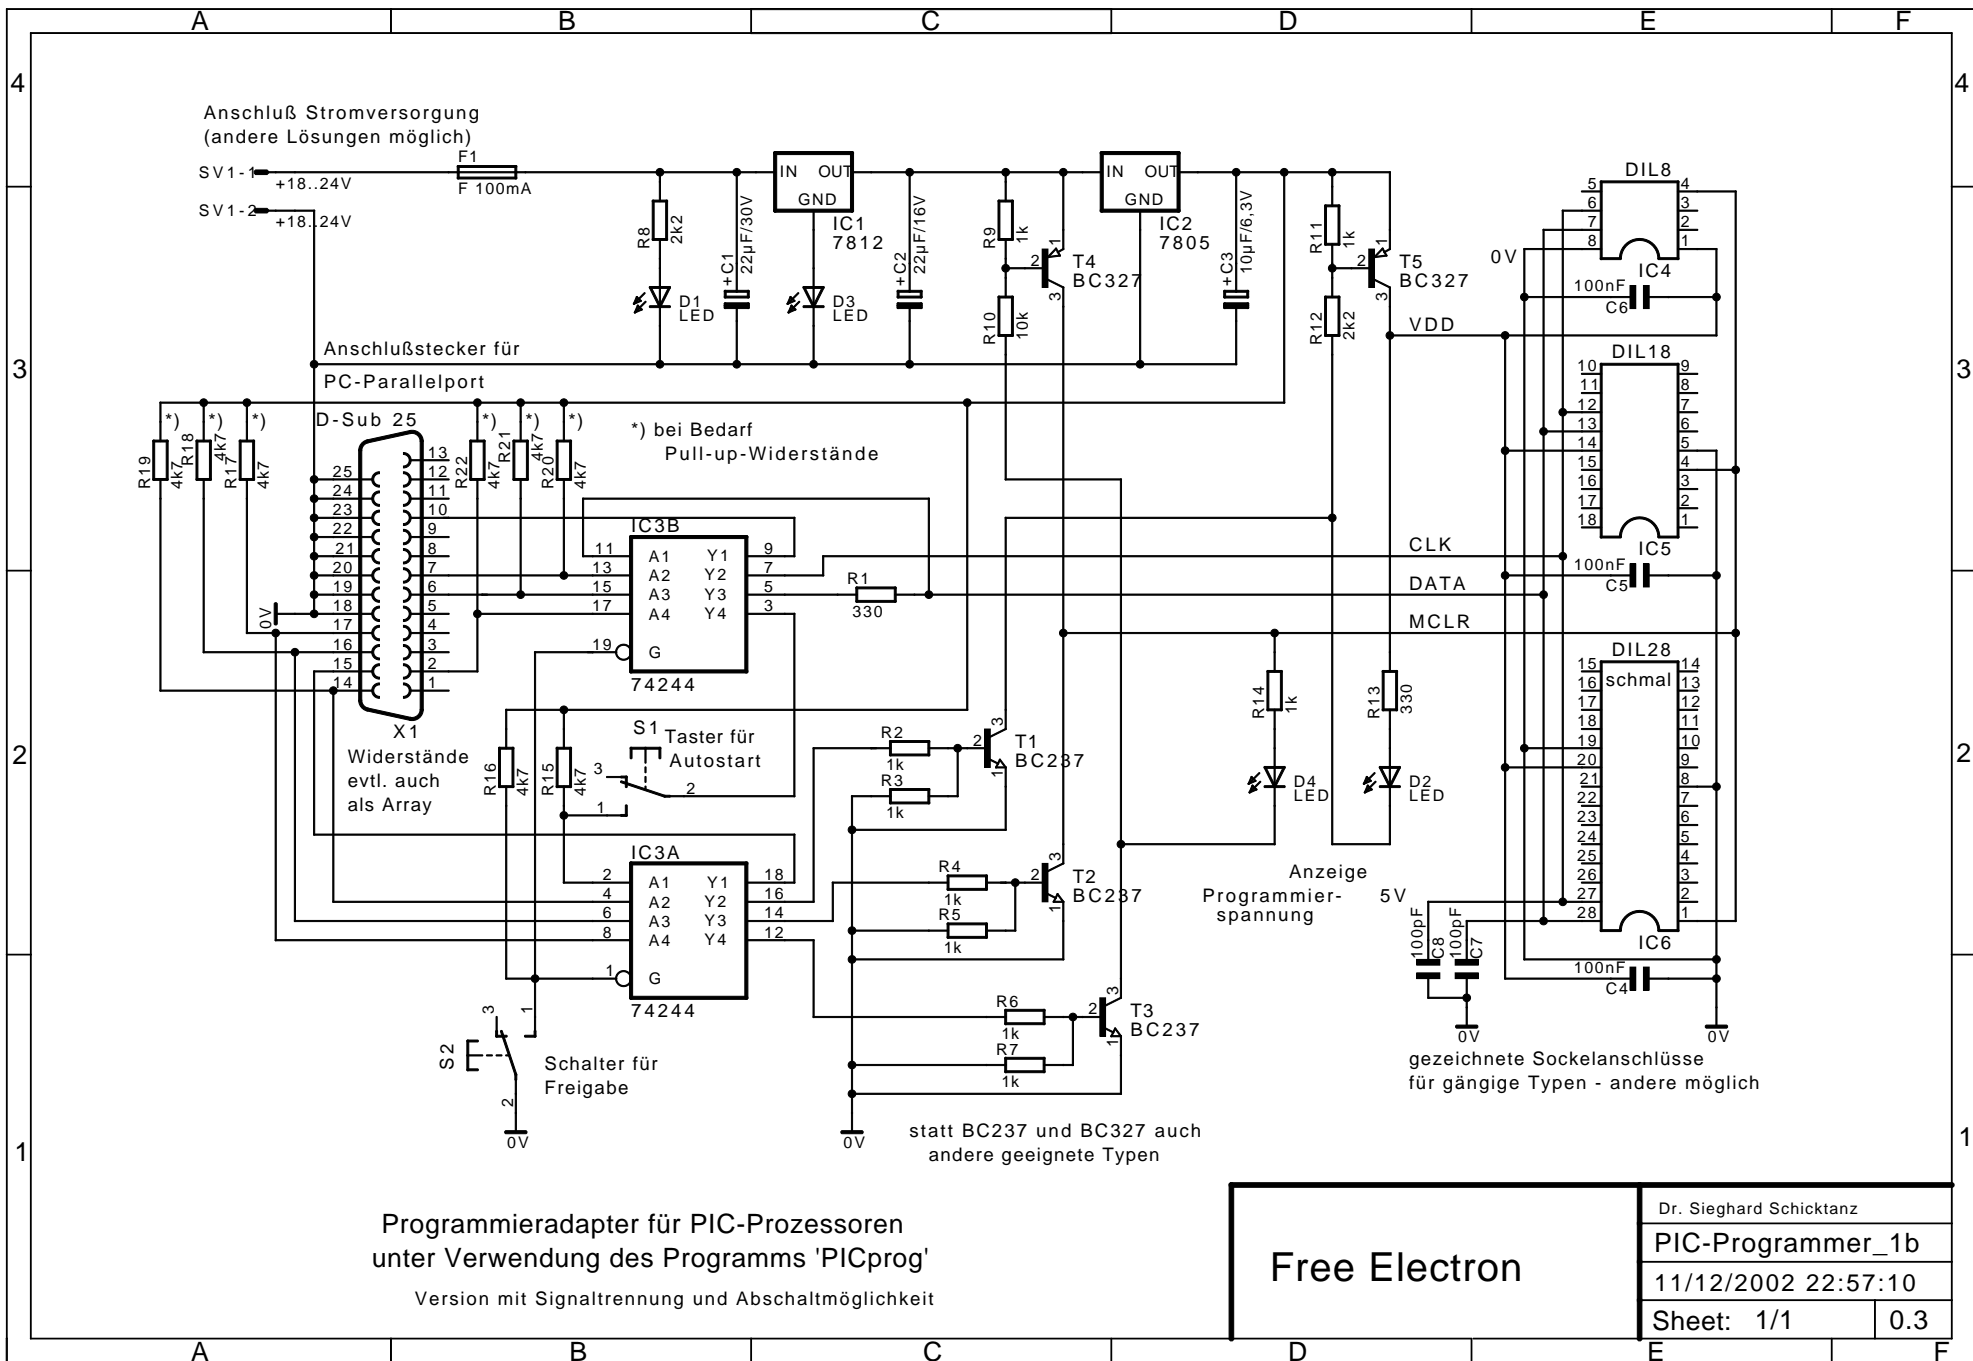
A B C D E F

4 4

Anschluß Stromversorgung
(andere Lösungen möglich)

SV1-1 +18..24V
SV1-2 +18..24V

F1
F 100mA

R8 2k2
D1 LED
+C1 22µF/30V
IN OUT GND
IC1 7812
D3 LED
+C2 22µF/16V
R9 1k
R10 10k
T4 BC327
IN OUT GND
IC2 7805
+C3 10µF/6,3V
R11 1k
R12 2k2
T5 BC327
0V
VDD

DIL8
5 6 7 8
4 3 2 1
IC4
100nF C6

Anschlußstecker für
PC-Parallelport

3 3

D-Sub 25
*) *) *) *) *) *)
R19 4k7 R18 4k7 R17 4k7 R22 4k7 R21 4k7 R20 4k7
*) bei Bedarf
Pull-up-Widerstände

DIL18
10 11 12 13 14 15 16 17 18
9 8 7 6 5 4 3 2 1
IC5
100nF C5

25 24 23 22 21 20 19 18 17 16 15 14
13 12 11 10 9 8 7 6 5 4 3 2 1
0V
X1

IC3B
11 A1 Y1 9
13 A2 Y2 7
15 A3 Y3 5
17 A4 Y4 3
19 G
74244

R1 330
CLK
DATA
MCLR

DIL28
15 16 17 18 19 20 21 22 23 24 25 26 27 28
14 13 12 11 10 9 8 7 6 5 4 3 2 1
schmal
IC6

2 2

Widerstände
evtl. auch
als Array

R16 4k7
R15 4k7
S1 Taster für Autostart
3 2 1

R2 1k
R3 1k
T1 BC237
R14 1k
D4 LED
R13 330
D2 LED

IC3A
2 A1 Y1 18
4 A2 Y2 16
6 A3 Y3 14
8 A4 Y4 12
1 G
74244

R4 1k
R5 1k
T2 BC237
Anzeige
Programmierspannung
5V
100pF C8
100pF C7
100nF C4

R6 1k
R7 1k
T3 BC237

S2
3 1 2
Schalter für
Freigabe
0V
0V
0V
0V

gezeichnete Sockelanschlüsse
für gängige Typen - andere möglich

statt BC237 und BC327 auch
andere geeignete Typen

1 1

Programmieradapter für PIC-Prozessoren
unter Verwendung des Programms 'PICprog'
Version mit Signaltrennung und Abschaltmöglichkeit

Free Electron

Dr. Sieghard Schicktanz
PIC-Programmer_1b
11/12/2002 22:57:10
Sheet: 1/1 0.3

A B C D E F